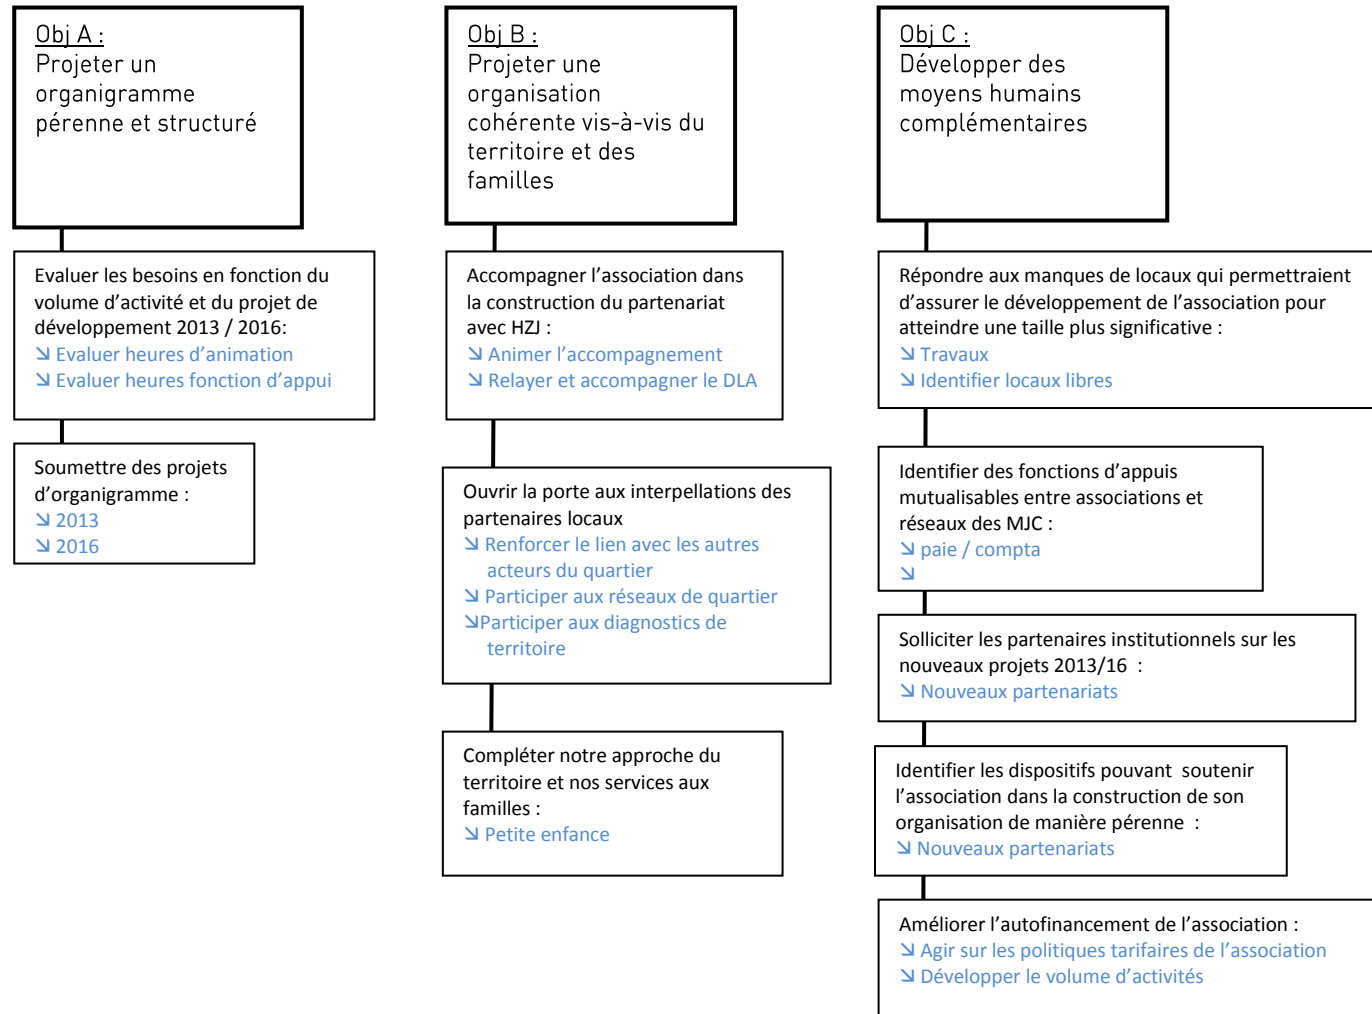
Obj A :
Projeter un organigramme pérenne et structuré

Evaluer les besoins en fonction du volume d'activité et du projet de développement 2013 / 2016:
↘ Evaluer heures d'animation
↘ Evaluer heures fonction d'appui

Soumettre des projets d'organigramme :
↘ 2013
↘ 2016

Obj B :
Projeter une organisation cohérente vis-à-vis du territoire et des familles

Accompagner l'association dans la construction du partenariat avec HZJ :
↘ Animer l'accompagnement
↘ Relayer et accompagner le DLA

Ouvrir la porte aux interpellations des partenaires locaux
↘ Renforcer le lien avec les autres acteurs du quartier
↘ Participer aux réseaux de quartier
↘Participer aux diagnostics de territoire

Compléter notre approche du territoire et nos services aux familles :
↘ Petite enfance

Obj C :
Développer des moyens humains complémentaires

Répondre aux manques de locaux qui permettraient d'assurer le développement de l'association pour atteindre une taille plus significative :
↘ Travaux
↘ Identifier locaux libres

Identifier des fonctions d'appuis mutualisables entre associations et réseaux des MJC :
↘ paie / compta
↘

Solliciter les partenaires institutionnels sur les nouveaux projets 2013/16 :
↘ Nouveaux partenariats

Identifier les dispositifs pouvant soutenir l'association dans la construction de son organisation de manière pérenne :
↘ Nouveaux partenariats

Améliorer l'autofinancement de l'association :
↘ Agir sur les politiques tarifaires de l'association
↘ Développer le volume d'activités